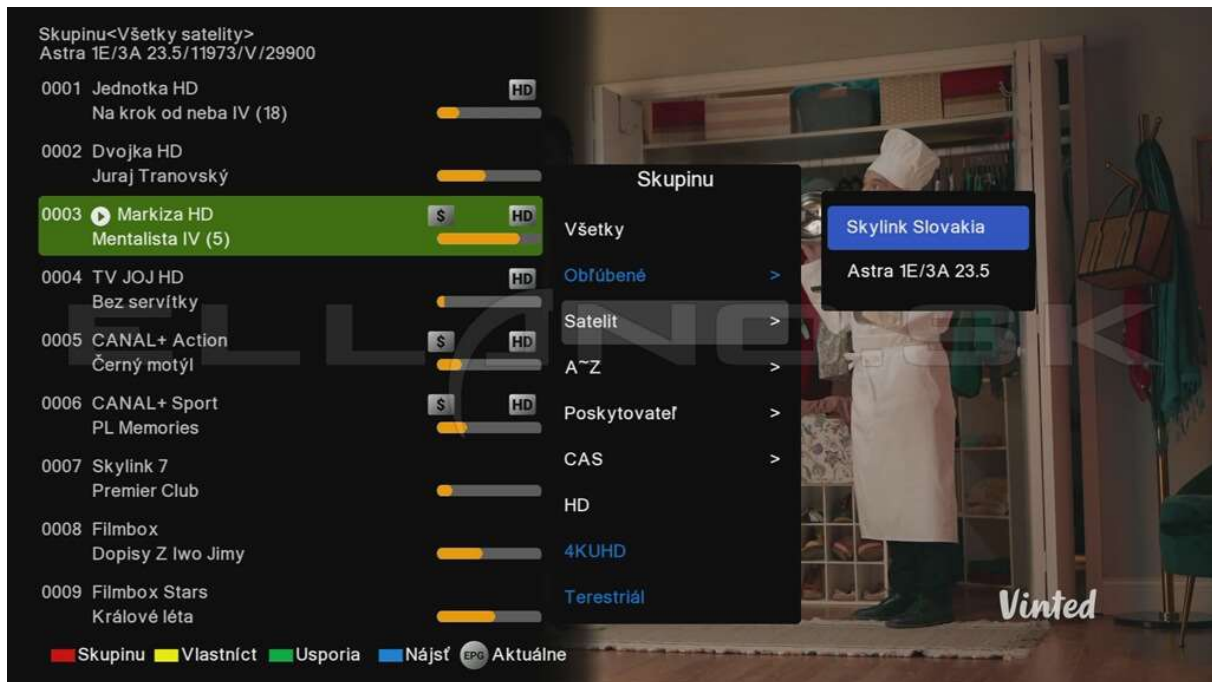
Skupinu<Všetky satelity>
Astra 1E/3A 23.5/11973/V/29900

0001 Jednotka HD
Na krok od neba IV (18)
HD

0002 Dvojka HD
Juraj Tranovský

0003 Markiza HD
Mentalista IV (5)
$ HD

0004 TV JOJ HD
Bez servítky
HD

0005 CANAL+ Action
Černý motýl
$ HD

0006 CANAL+ Sport
PL Memories
$ HD

0007 Skylink 7
Premier Club

0008 Filmbox
Dopisy Z Iwo Jimy

0009 Filmbox Stars
Králové léta

Skupinu
Všetky
Obľúbené >
Satelit >
A~Z >
Poskytovateľ >
CAS >
HD
4KUHD
Terestriál

Skylink Slovakia
Astra 1E/3A 23.5

ELLO.SK

Vinted

Skupinu Vlastníct Usporia Nájsť EPG Aktuálne